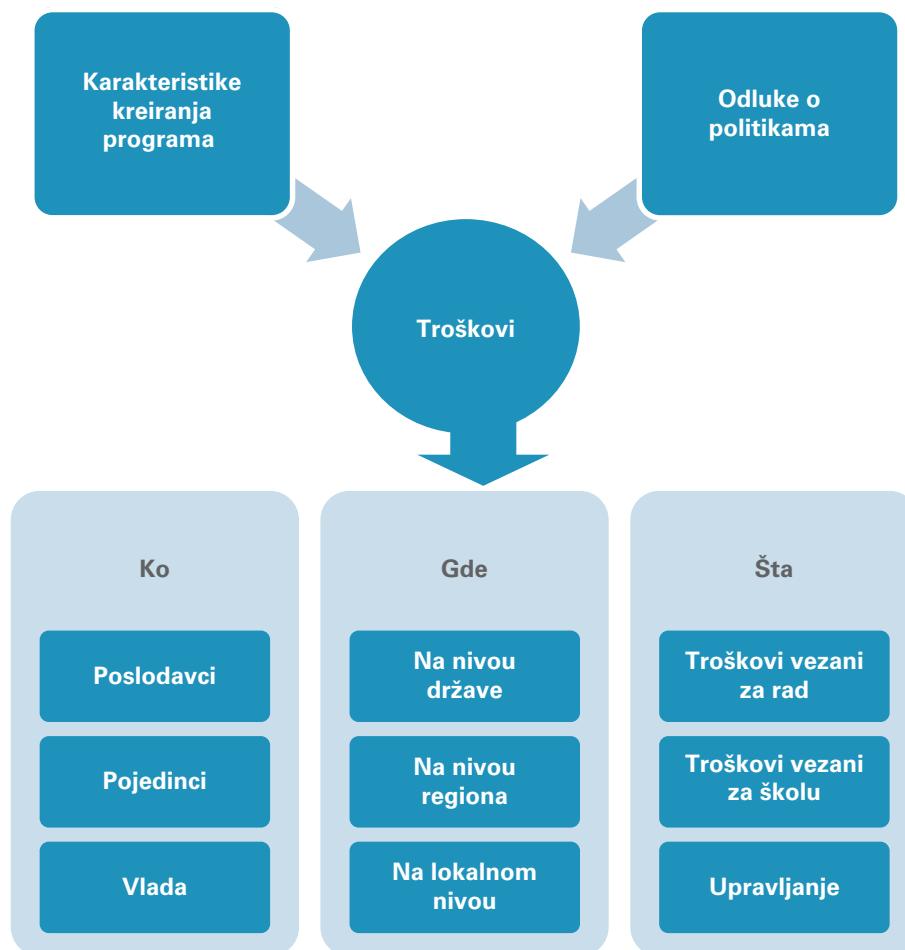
Karakteristike kreiranja programa

Odluke o politikama

Troškovi

Ko

Poslodavci

Pojedinci

Vlada

Gde

Na nivou države

Na nivou regiona

Na lokalnom nivou

Šta

Troškovi vezani za rad

Troškovi vezani za školu

Upravljanje